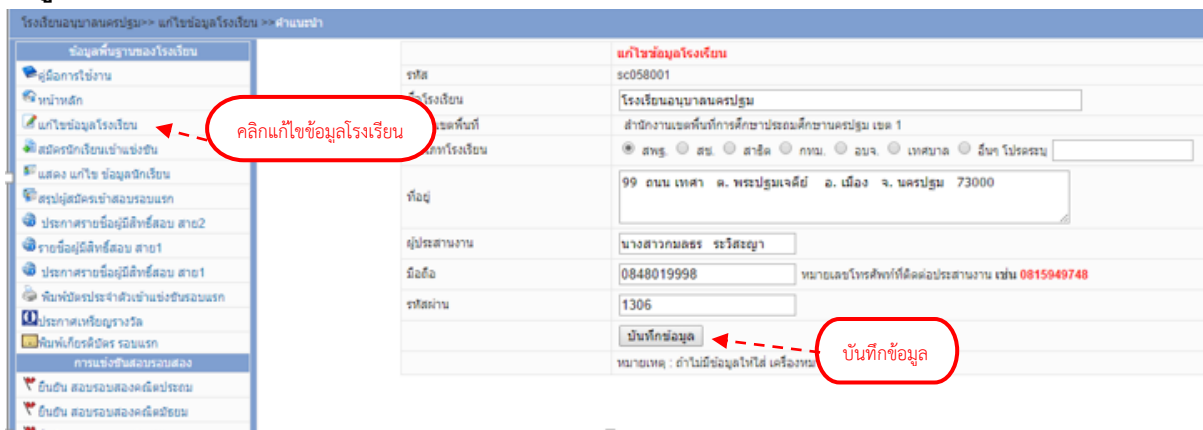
โรงเรียนอนุบาลนครปฐม>> แก้ไขข้อมูลโรงเรียน >> คำแนะนำ

ข้อมูลพื้นฐานของโรงเรียน
คู่มือการใช้งาน
หน้าหลัก
แก้ไขข้อมูลโรงเรียน
สมัครนักเรียนเข้าแข่งขัน
แสดง แก้ไข ข้อมูลนักเรียน
สรุปผู้สมัครเข้าสอบรอบแรก
ประกาศรายชื่อผู้มีสิทธิ์สอบ สาย2
รายชื่อผู้มีสิทธิ์สอบ สาย1
ประกาศรายชื่อผู้มีสิทธิ์สอบ สาย1
พิมพ์บัตรประจำตัวเข้าแข่งขันรอบแรก
ประกาศเหรียญรางวัล
พิมพ์เกียรติบัตร รอบแรก
การแข่งขันสอบรอบสอง
ยืนยัน สอบรอบสองคณิตประถม
ยืนยัน สอบรอบสองคณิตมัธยม

คลิกแก้ไขข้อมูลโรงเรียน

แก้ไขข้อมูลโรงเรียน

| | |
|---|---|
| รหัส | sc058001 |
| ชื่อโรงเรียน | โรงเรียนอนุบาลนครปฐม |
| เขตพื้นที่ | สำนักงานเขตพื้นที่การศึกษาประถมศึกษานครปฐม เขต 1 |
| ประเภทโรงเรียน | สพฐ. สช. สาธิต กทม. อบจ. เทศบาล อื่นๆ โปรดระบุ |
| ที่อยู่ | 99 ถนน เทศา ต. พระปฐมเจดีย์ อ. เมือง จ. นครปฐม 73000 |
| ผู้ประสานงาน | นางสาวกมลธร ระวิสะญา |
| มือถือ | 0848019998 หมายเลขโทรศัพท์ที่ติดต่อประสานงาน เช่น 0815949748 |
| รหัสผ่าน | 1306 |

บันทึกข้อมูล

หมายเหตุ : ถ้าไม่มีข้อมูลให้ใส่ เครื่องหม

บันทึกข้อมูล